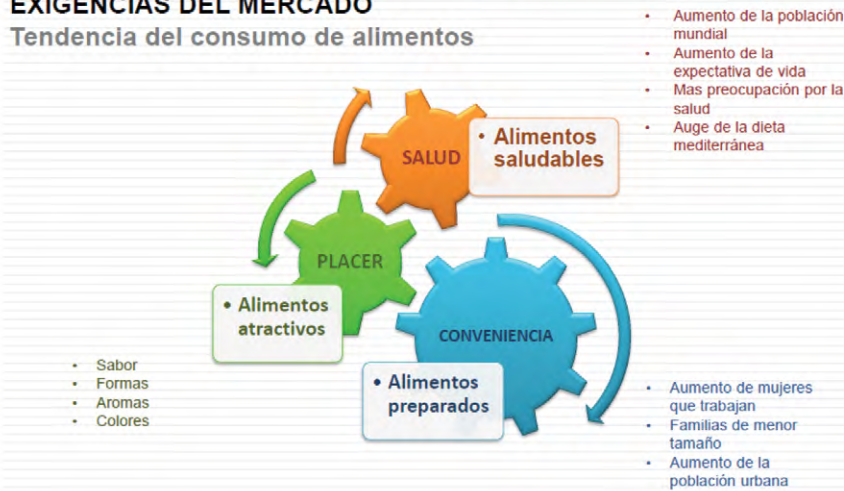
EXIGENCIAS DEL MERCADO
Tendencia del consumo de alimentos

- Aumento de la població mundial
- Aumento de la expectativa de vida
- Mas preocupación por la salud
- Auge de la dieta mediterránea

SALUD

- Alimentos saludables

PLACER

- Alimentos atractivos

CONVENIENCIA

- Alimentos preparados

- Sabor
- Formas
- Aromas
- Colores

- Aumento de mujeres que trabajan
- Familias de menor tamaño
- Aumento de la población urbana